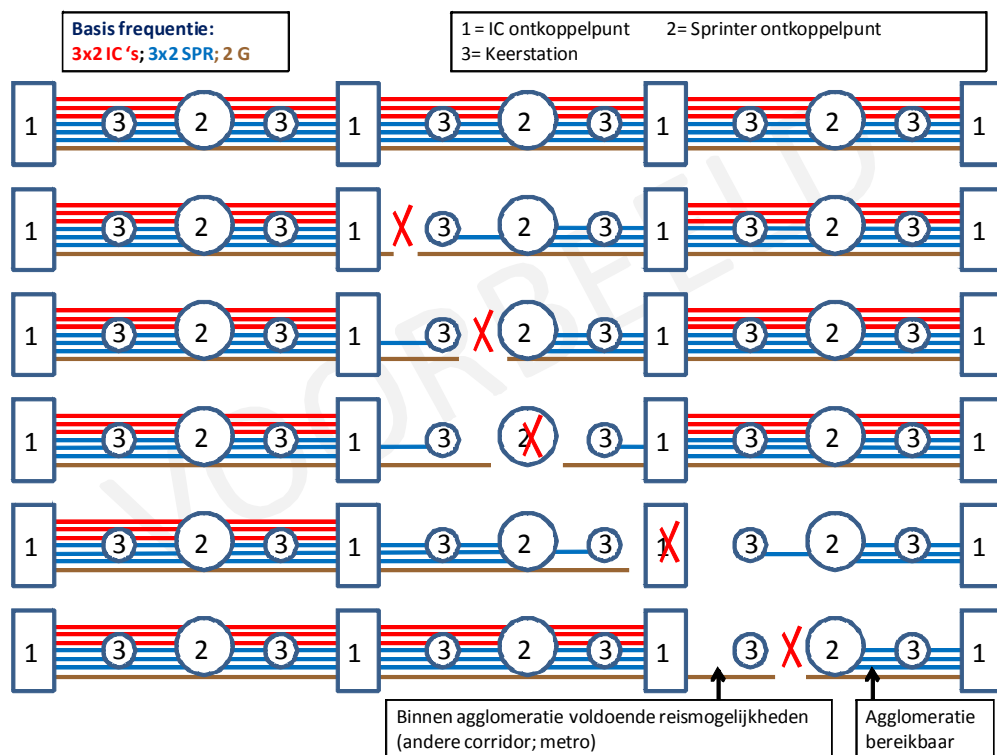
Basis frequentie:
3x2 IC 's; 3x2 SPR; 2 G

1 = IC ontkoppelpunt 2= Sprinter ontkoppelpunt
3= Keerstation

1 3 2 3 1 3 2 3 1 3 2 3 1

1 3 2 3 1 X 3 2 3 1 3 2 3 1

1 3 2 3 1 3 X 2 3 1 3 2 3 1

1 3 2 3 1 3 2 3 1 3 2 3 1

1 3 2 3 1 3 2 3 1 3 2 3 1

1 3 2 3 1 3 2 3 1 3 X 2 3 1

VOORBEELD

Binnen agglomeratie voldoende reismogelijkheden (andere corridor; metro)

Agglomeratie bereikbaar